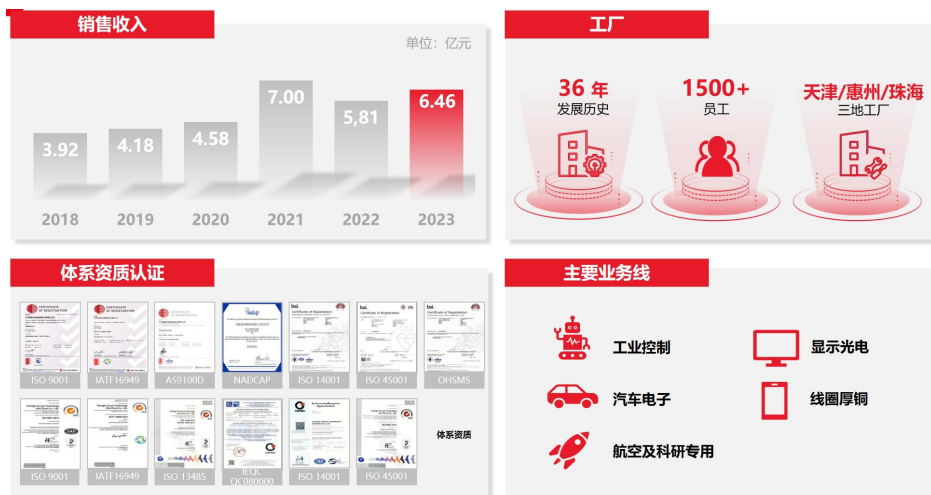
销售收入

单位：亿元

| 2018 | 2019 | 2020 | 2021 | 2022 | 2023 |
|---|---|---|---|---|---|
| 3.92 | 4.18 | 4.58 | 7.00 | 5,81 | 6.46 |

工厂

36 年
发展历史

1500+
员工

天津/惠州/珠海
三地工厂

体系资质认证

ISO 9001
IATF16949
AS9100D
NADCAP
ISO 14001
ISO 45001
OHSMS

ISO 9001
IATF16949
ISO 13485
IECQ QC080000
ISO 14001
ISO 45001

体系资质

主要业务线

工业控制
显示光电
汽车电子
线圈厚铜
航空及科研专用